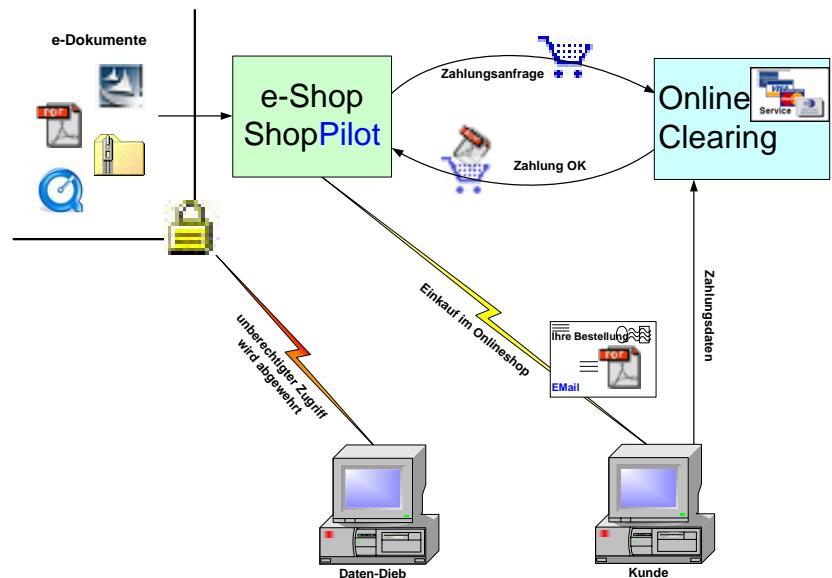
e-Dokumente

e-Shop
ShopPilot

Zahlungsanfrage

Zahlung OK

Online
Clearing

VISA
Service

Einkauf im Onlineshop

Ihre Bestellung

EMail

Zahlungsdaten

unberechtigter Zugriff
wird abgewehrt

Daten-Dieb

Kunde